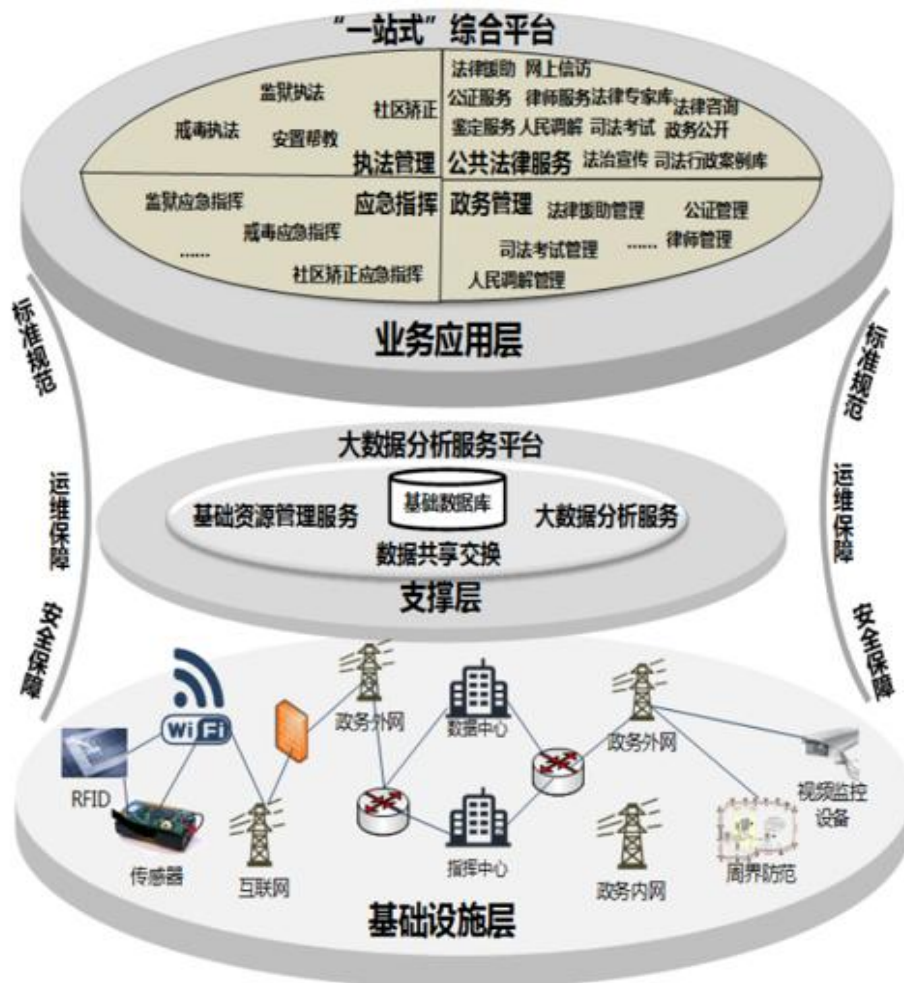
"一站式"综合平台

监狱执法
社区矫正
戒毒执法
安置帮教
执法管理

法律援助 网上信访
公证服务 律师服务 法律专家库 法律咨询
鉴定服务 人民调解 司法考试 政务公开
公共法律服务 法治宣传 司法行政案例库

监狱应急指挥
应急指挥
戒毒应急指挥
......
社区矫正应急指挥

政务管理 法律援助管理 公证管理
司法考试管理 ...... 律师管理
人民调解管理

业务应用层

标准规范
运维保障
安全保障

标准规范
运维保障
安全保障

大数据分析服务平台
基础资源管理服务
基础数据库
大数据分析服务
数据共享交换
支撑层

WiFi
RFID
传感器
互联网
政务外网
数据中心
指挥中心
政务外网
政务内网
视频监控设备
周界防范

基础设施层